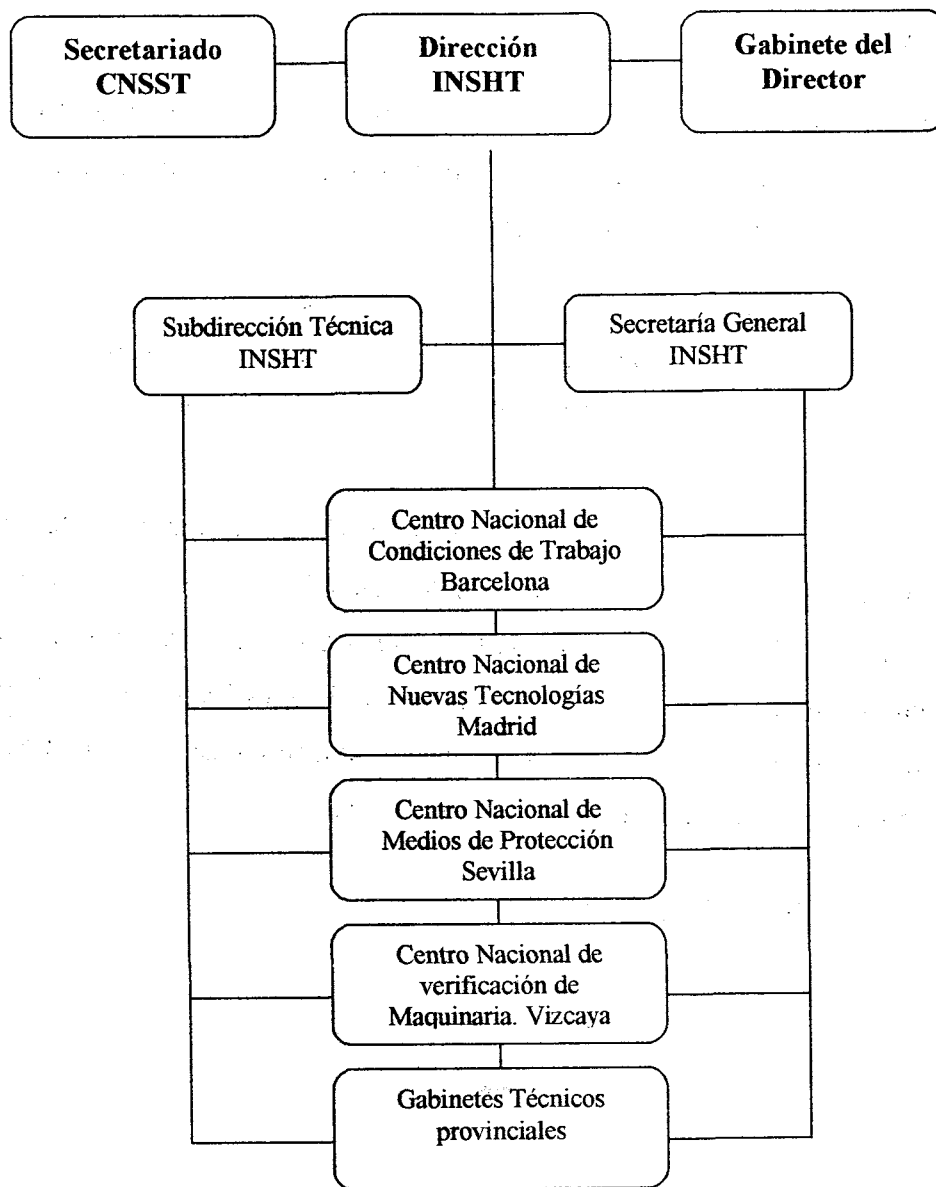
Secretariado CNSST

Dirección INSHT

Gabinete del Director

Subdirección Técnica INSHT

Secretaría General INSHT

Centro Nacional de Condiciones de Trabajo Barcelona

Centro Nacional de Nuevas Tecnologías Madrid

Centro Nacional de Medios de Protección Sevilla

Centro Nacional de verificación de Maquinaria. Vizcaya

Gabinetes Técnicos provinciales